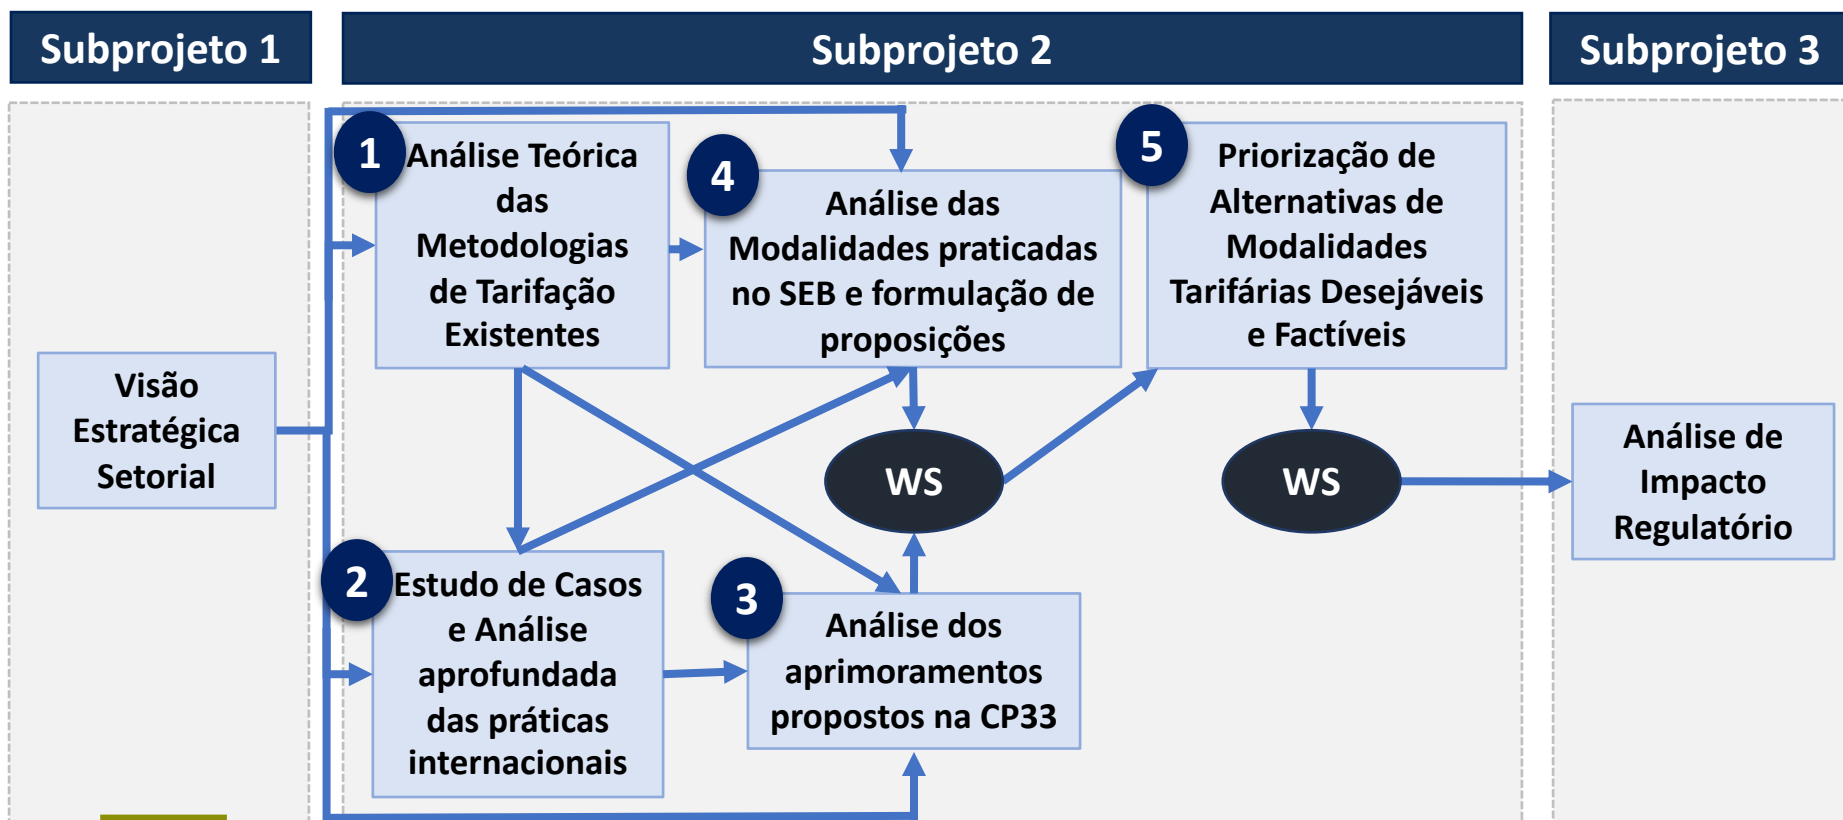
Subprojeto 1

Subprojeto 2

Subprojeto 3

Visão Estratégica Setorial

1 Análise Teórica das Metodologias de Tarifação Existentes

4 Análise das Modalidades praticadas no SEB e formulação de proposições

5 Priorização de Alternativas de Modalidades Tarifárias Desejáveis e Factíveis

WS

WS

2 Estudo de Casos e Análise aprofundada das práticas internacionais

3 Análise dos aprimoramentos propostos na CP33

Análise de Impacto Regulatório